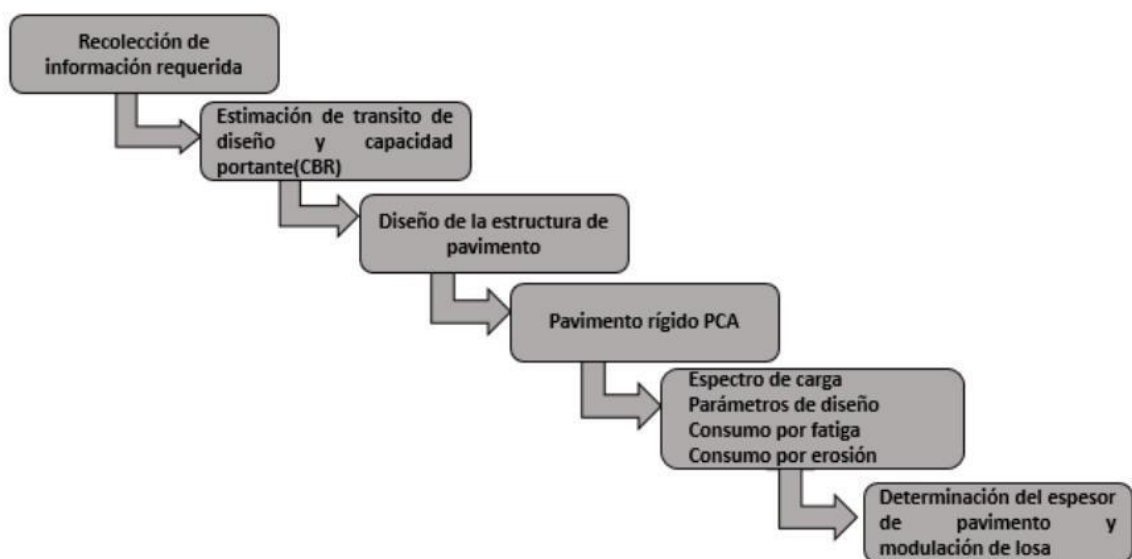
Recolección de información requerida

Estimación de transito de diseño y capacidad portante(CBR)

Diseño de la estructura de pavimento

Pavimento rígido PCA

Espectro de carga
Parámetros de diseño
Consumo por fatiga
Consumo por erosión

Determinación del espesor de pavimento y modulación de losa